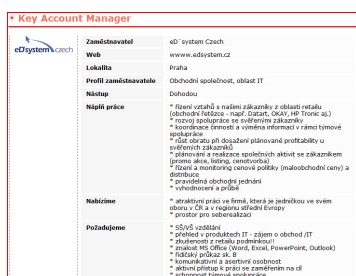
* Key Account Manager

eDsystem czech

| Zaměstnavatel | eD´system Czech |
|---|---|
| Web | www.edsystem.cz |
| Lokalita | Praha |
| Profil zaměstnavatele | Obchodní společnost, oblast IT |
| Nástup | Dohodou |
| Náplň práce | * řízení vztahů s našimi zákazníky z oblasti retailu (obchodní řetězce - např. Datart, OKAY, HP Tronic aj.) * rozvoj spolupráce se svěřenými zákazníky * koordinace činností a výměna informací v rámci týmové spolupráce * růst obratu při dosažení plánované profitability u svěřených zákazníků * plánování a realizace společných aktivit se zákazníkem (promo akce, listing, cenotvorba) * řízení a monitoring celkové politiky (maloobchodní ceny) a distribuce * pravidelná obchodní jednání * vyhodnocení a průbě |
| Nabízíme | * atraktivní práci ve firmě, která je jedničkou ve svém oboru v ČR a v regionu střední Evropy * prostor pro seberealizaci |
| Požadujeme | * SŠ/VŠ vzdělání * přehled v produktech IT - zájem o oblast IT * zkušenosti z retailu podmínkou!! * znalost MS Office (Word, Excel, PowerPoint, Outlook) * řidičský průkaz sk. B * komunikativní a asertivní osobnost * aktivní přístup k práci se zaměřením na cíl * schopnost týmové spolupráce |